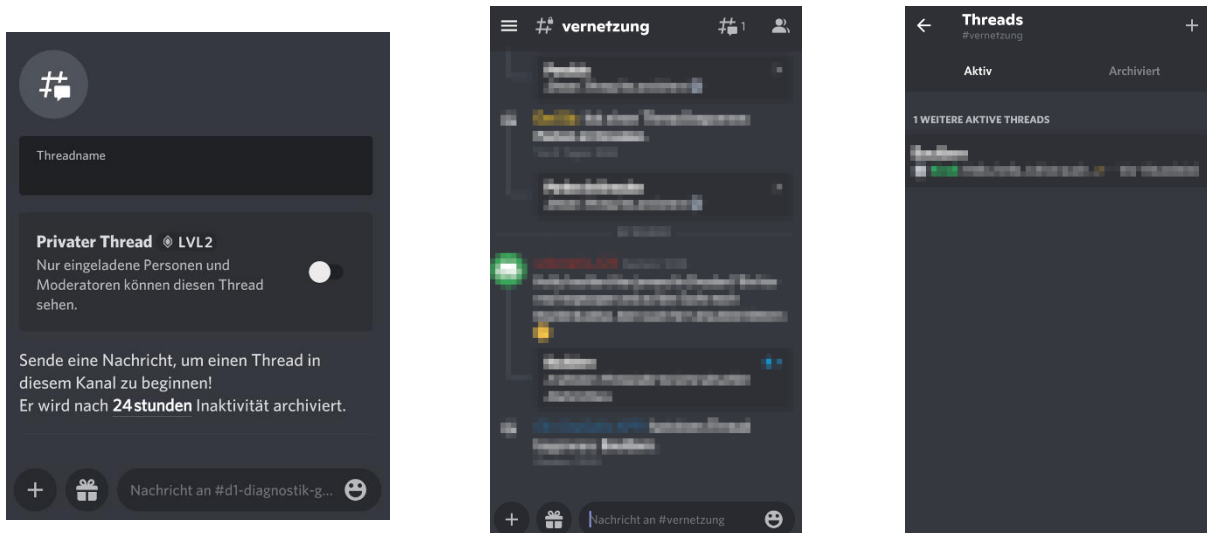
Threadname

Privater Thread LVL2

Nur eingeladene Personen und Moderatoren können diesen Thread sehen.

Sende eine Nachricht, um einen Thread in diesem Kanal zu beginnen!
Er wird nach 24 stunden Inaktivität archiviert.

Nachricht an #d1-diagnostik-g...

vernetzung 1

Nachricht an #vernetzung

Threads
#vernetzung

Aktiv Archiviert

1 WEITERE AKTIVE THREADS